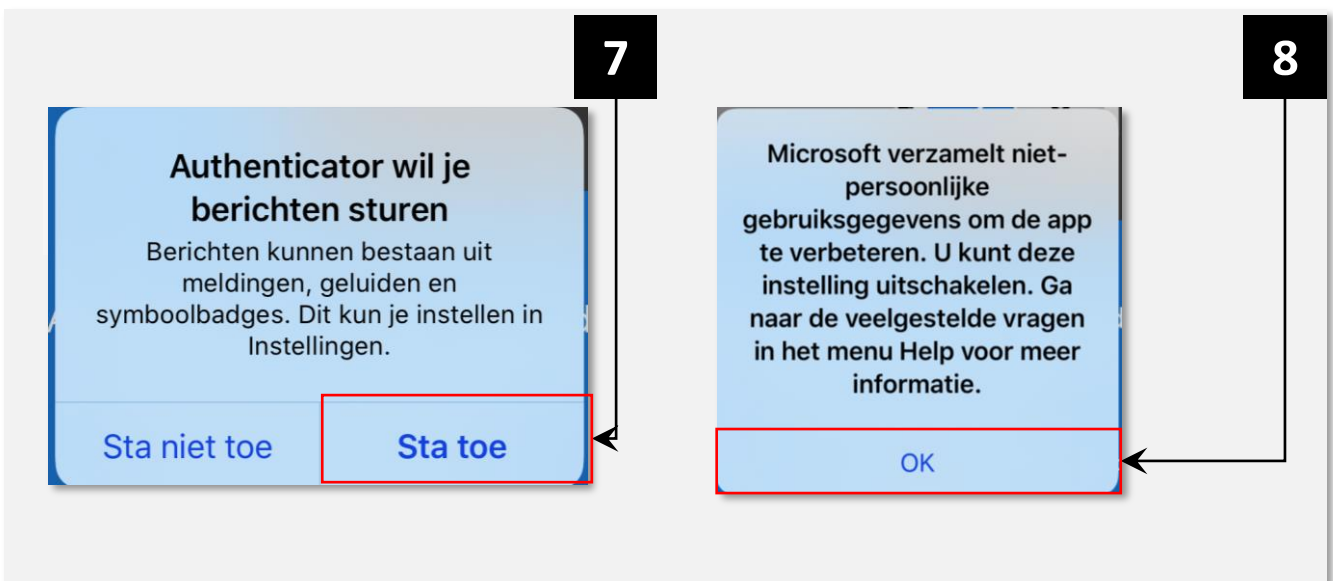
7

Authenticator wil je berichten sturen

Berichten kunnen bestaan uit meldingen, geluiden en symboolbadges. Dit kun je instellen in Instellingen.

Sta niet toe

Sta toe

8

Microsoft verzamelt niet-persoonlijke gebruiksgegevens om de app te verbeteren. U kunt deze instelling uitschakelen. Ga naar de veelgestelde vragen in het menu Help voor meer informatie.

OK